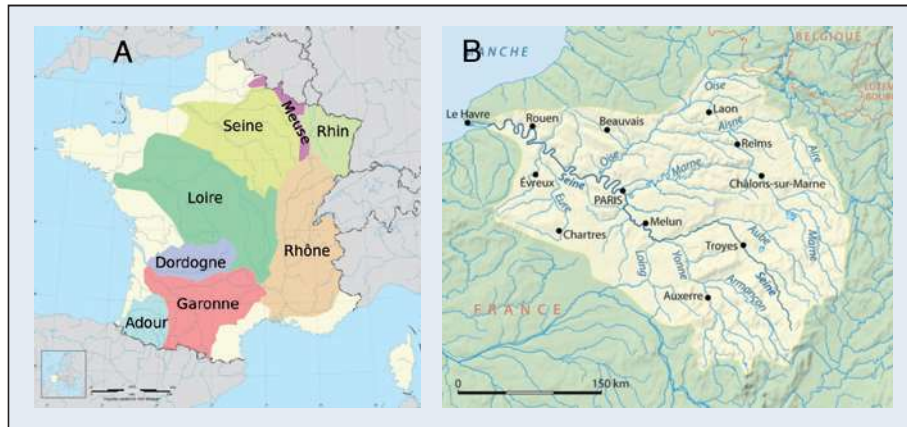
A

Seine
Meuse
Rhin
Loire
Rhône
Dordogne
Garonne
Adour

B

ANCHE
BELGIQUE
Le Havre
Rouen
Beauvais
Oise
Laon
Aisne
Reims
Aire
Châlons-sur-Marne
Évreux
Seine
Oise
Marne
PARIS
Eure
Melun
Chartres
Troyes
Aube
Marne
Loing
Yonne
Seine
Armançon
Auxerre
FRANCE
0
150 km